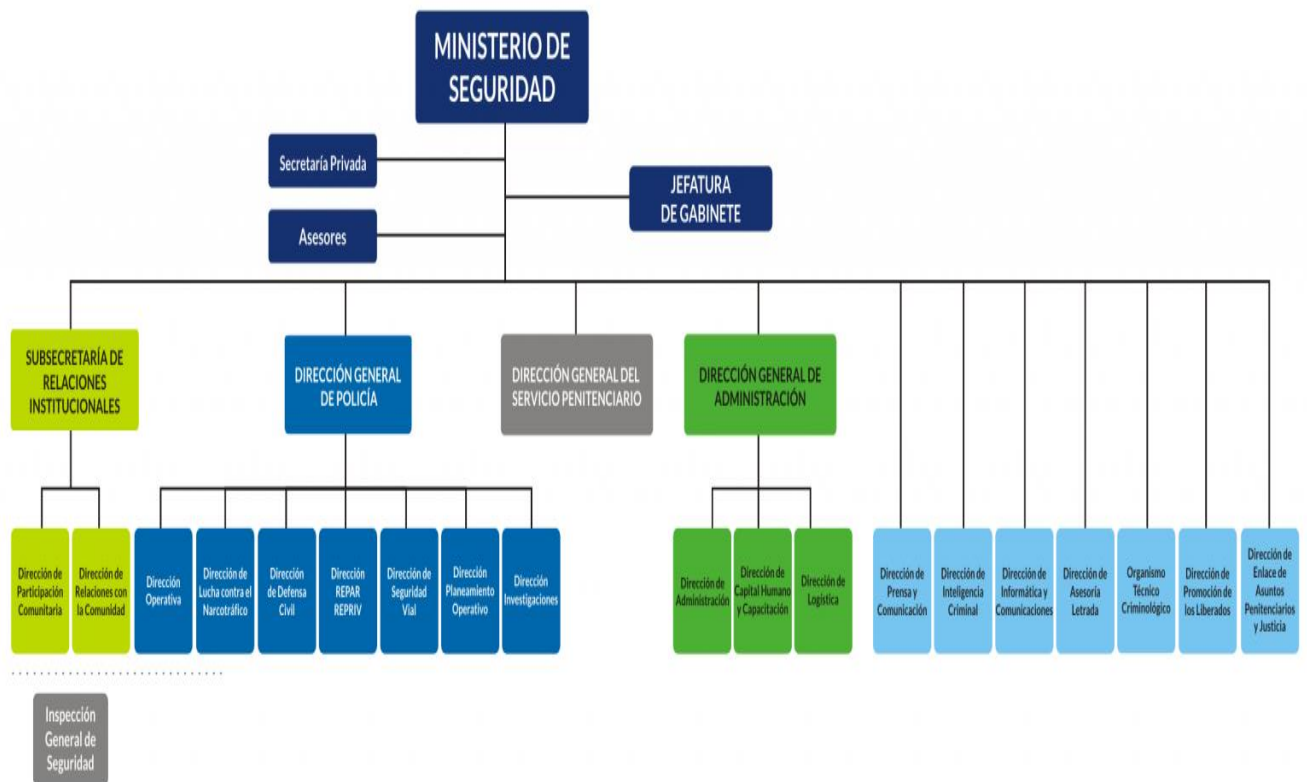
MINISTERIO DE SEGURIDAD

Secretaría Privada

JEFATURA DE GABINETE

Asesores

SUBSECRETARÍA DE RELACIONES INSTITUCIONALES

DIRECCIÓN GENERAL DE POLICÍA

DIRECCIÓN GENERAL DEL SERVICIO PENITENCIARIO

DIRECCIÓN GENERAL DE ADMINISTRACIÓN

Dirección de Participación Comunitaria

Dirección de Relaciones con la Comunidad

Dirección Operativa

Dirección de Lucha contra el Narcotráfico

Dirección de Defensa Civil

Dirección REPAR REPRIV

Dirección de Seguridad Vial

Dirección Planeamiento Operativo

Dirección Investigaciones

Dirección de Administración

Dirección de Capital Humano y Capacitación

Dirección de Logística

Dirección de Prensa y Comunicación

Dirección de Inteligencia Criminal

Dirección de Informática y Comunicaciones

Dirección de Asesoría Letrada

Organismo Técnico Criminológico

Dirección de Promoción de los Liberados

Dirección de Enlace de Asuntos Penitenciarios y Justicia

Inspección General de Seguridad